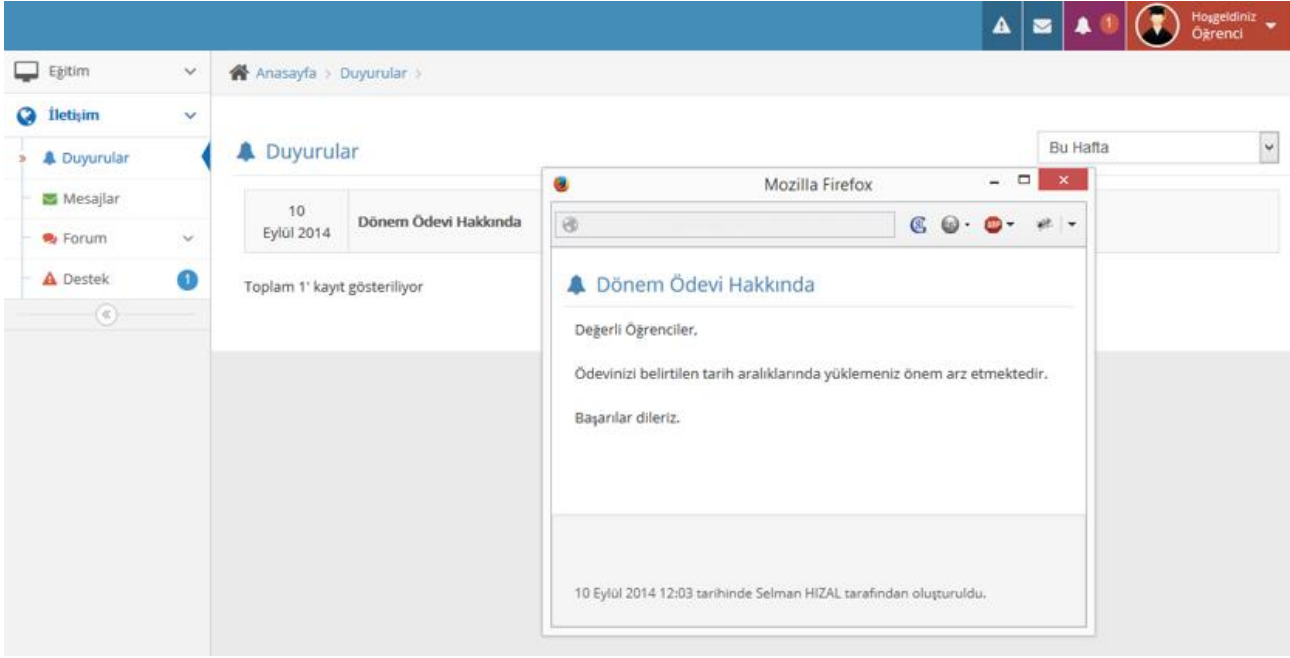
1 Hoşgeldiniz Öğrenci

Eğitim

İletişim

Duyurular

Mesajlar

Forum

Destek 1

Anasayfa > Duyurular >

Duyurular

Bu Hafta

| 10 Eylül 2014 | Dönem Ödevi Hakkında |
|---|---|

Toplam 1' kayıt gösteriliyor

Mozilla Firefox

Dönem Ödevi Hakkında

Değerli Öğrenciler,

Ödevinizi belirtilen tarih aralıklarında yüklemeniz önem arz etmektedir.

Başarılar dileriz.

10 Eylül 2014 12:03 tarihinde Selman HIZAL tarafından oluşturuldu.